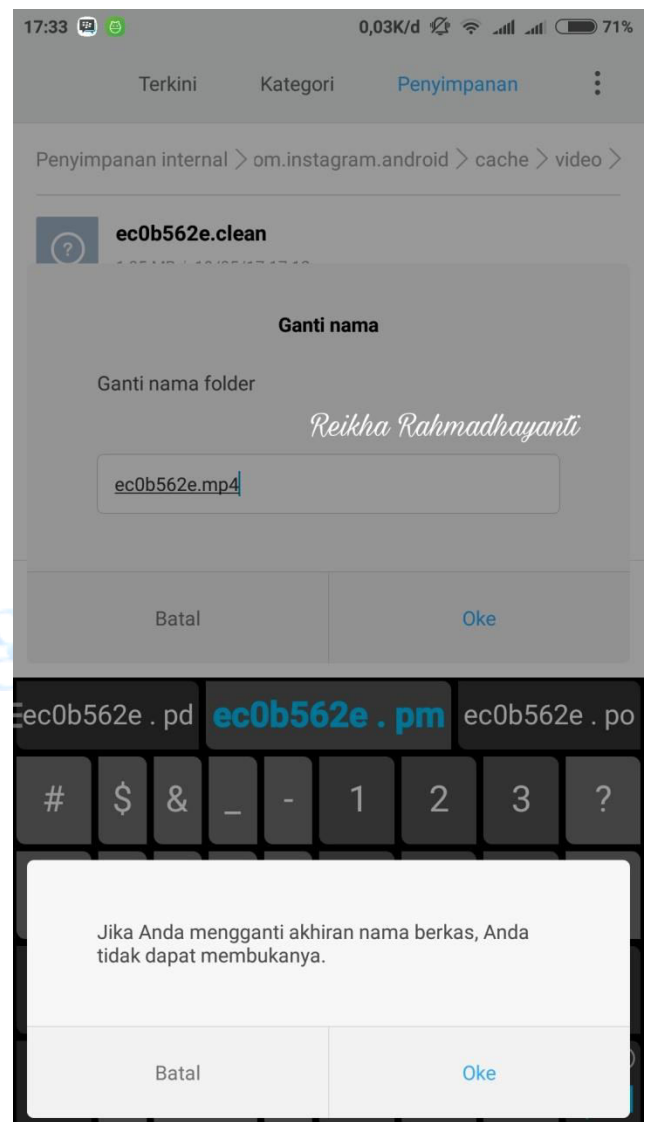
17:33 0,03K/d 71%

Terkini Kategori Penyimpanan

Penyimpanan internal > om.instagram.android > cache > video >

ec0b562e.clean

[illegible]

Ganti nama

Ganti nama folder

Reikha Rahmadhayanti

ec0b562e.mp4

Batal Oke

ec0b562e . pd ec0b562e . pm ec0b562e . po

# $ & _ - 1 2 3 ?

Jika Anda mengganti akhiran nama berkas, Anda tidak dapat membukanya.

Batal Oke